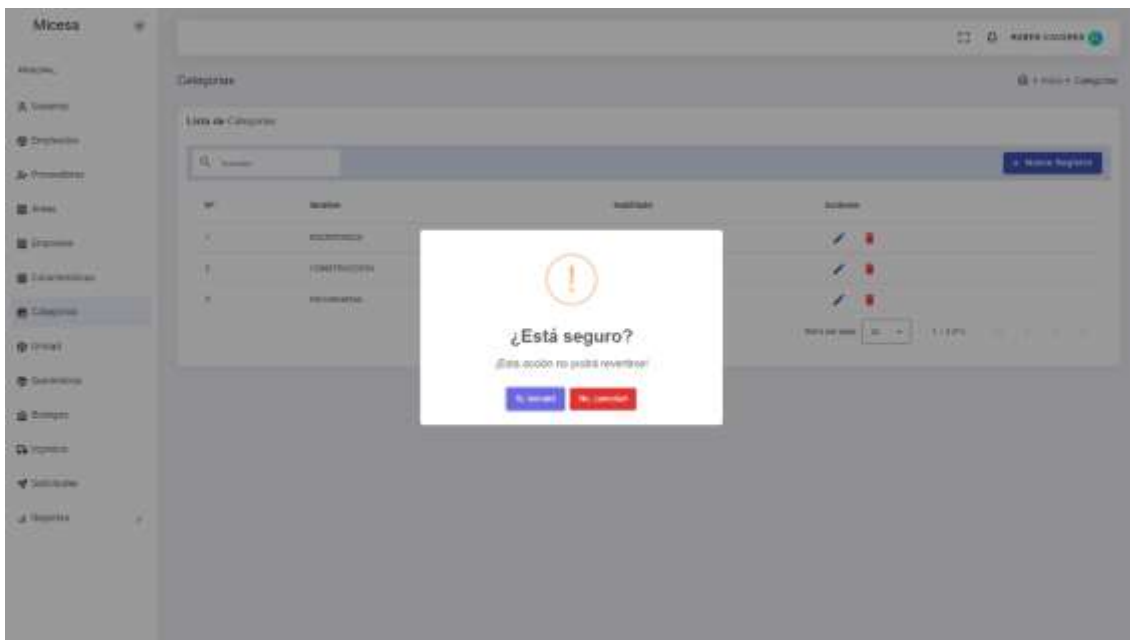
Micesa

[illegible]

Usuarios

Empleados

Proveedores

Areas

Empresas

Caracteristicas

Categorias

Unidad

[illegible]

Bodegas

Ingresos

Solicitudes

Reportes

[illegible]

Categorias

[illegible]

Lista de Categorias

Buscar

+ Nuevo Registro

| N° | Nombre | Habilitado | Acciones |
|---|---|---|---|
| 1 | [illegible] | | |
| 2 | CONSTRUCCION | | |
| 3 | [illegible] | | |

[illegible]

¿Está seguro?

¡Esta acción no podrá revertirse!

Si, borrar!

No, cancelar!